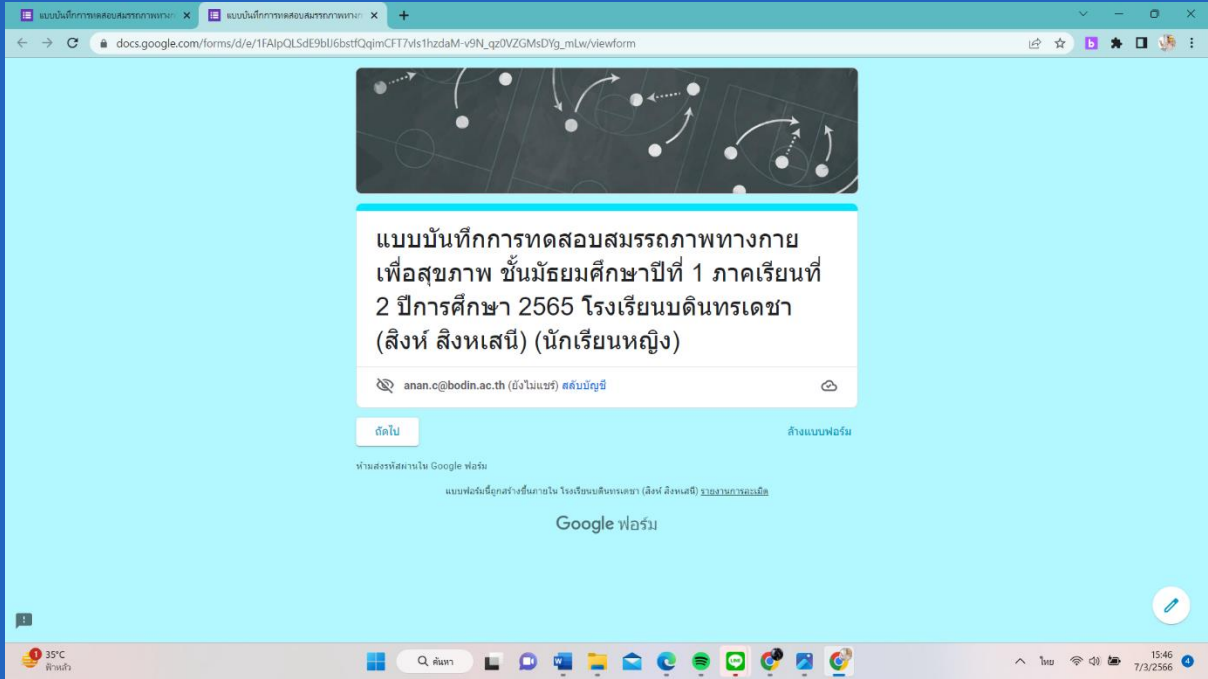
แบบบันทึกการทดสอบสมรรถภาพทางก ×
แบบบันทึกการทดสอบสมรรถภาพทางก ×
+

docs.google.com/forms/d/e/1FAIpQLSdE9bIJ6bstfQqimCFT7vls1hzdaM-v9N_qz0VZGMsDYg_mLw/viewform

แบบบันทึกการทดสอบสมรรถภาพทางกายเพื่อสุขภาพ ชั้นมัธยมศึกษาปีที่ 1 ภาคเรียนที่ 2 ปีการศึกษา 2565 โรงเรียนบดินทรเดชา (สิงห์ สิงหเสนี) (นักเรียนหญิง)

anan.c@bodin.ac.th (ยังไม่แชร์) สลับบัญชี

ถัดไป

ล้างแบบฟอร์ม

ห้ามส่งรหัสผ่านใน Google ฟอร์ม

แบบฟอร์มนี้ถูกสร้างขึ้นภายใน โรงเรียนบดินทรเดชา (สิงห์ สิงหเสนี) รายงานการละเมิด

Google ฟอร์ม

35°C
ฟ้าหลัว

ค้นหา

ไทย

15:46
7/3/2566